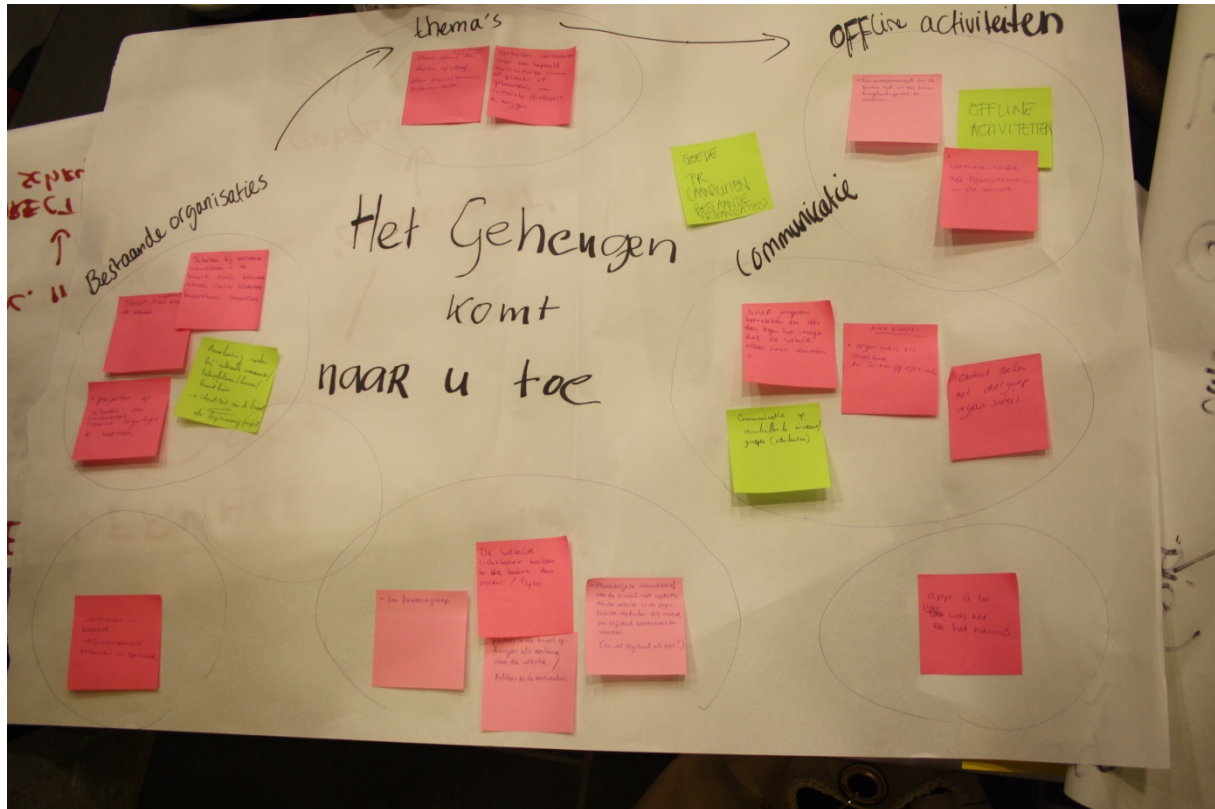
thema's

OFFline activiteiten

Bestaande organisaties

Het Geheugen komt naar u toe

Communicatie

GOEDE PR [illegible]

OFFLINE ACTIVITEITEN

Communicatie op verschillende niveaus groepen (doelgroepen)

- Een feestgroep

De website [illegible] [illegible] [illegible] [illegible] / flyers

- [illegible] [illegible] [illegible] (is niet erg koud als niet?)

Apps à la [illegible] was hier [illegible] te het meeting

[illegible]